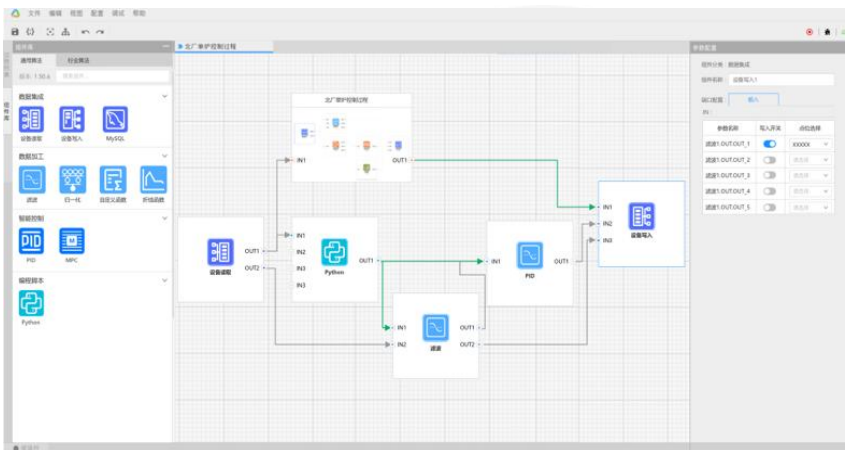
文件 编辑 视图 配置 调试 帮助

组件库

通用算法 行业算法

版本: 1.56.6 搜索组件...

数据集成

设备读取 设备写入 MySQL

数据加工

滤波 归一化 自定义函数 拆线函数

智能控制

PID MPC

编程脚本

Python

北厂事炉控制过程

北厂事炉控制过程

IN1 OUT1

设备读取 OUT1 OUT2

IN1 IN2 IN3 IN3 Python OUT1

IN1 PID OUT1

IN1 IN2 IN3 设备写入

IN1 IN2 滤波 OUT1 OUT2

参数配置

组件分类 数据集成

组件名称 设备写入1

端口配置 IN1

| 参数名称 | 写入开关 | 点位选择 |
|---|---|---|
| 滤波1.OUT.OUT_1 | | XXXXX |
| 滤波1.OUT.OUT_2 | | 请选择 |
| 滤波1.OUT.OUT_3 | | 请选择 |
| 滤波1.OUT.OUT_4 | | 请选择 |
| 滤波1.OUT.OUT_5 | | 请选择 |